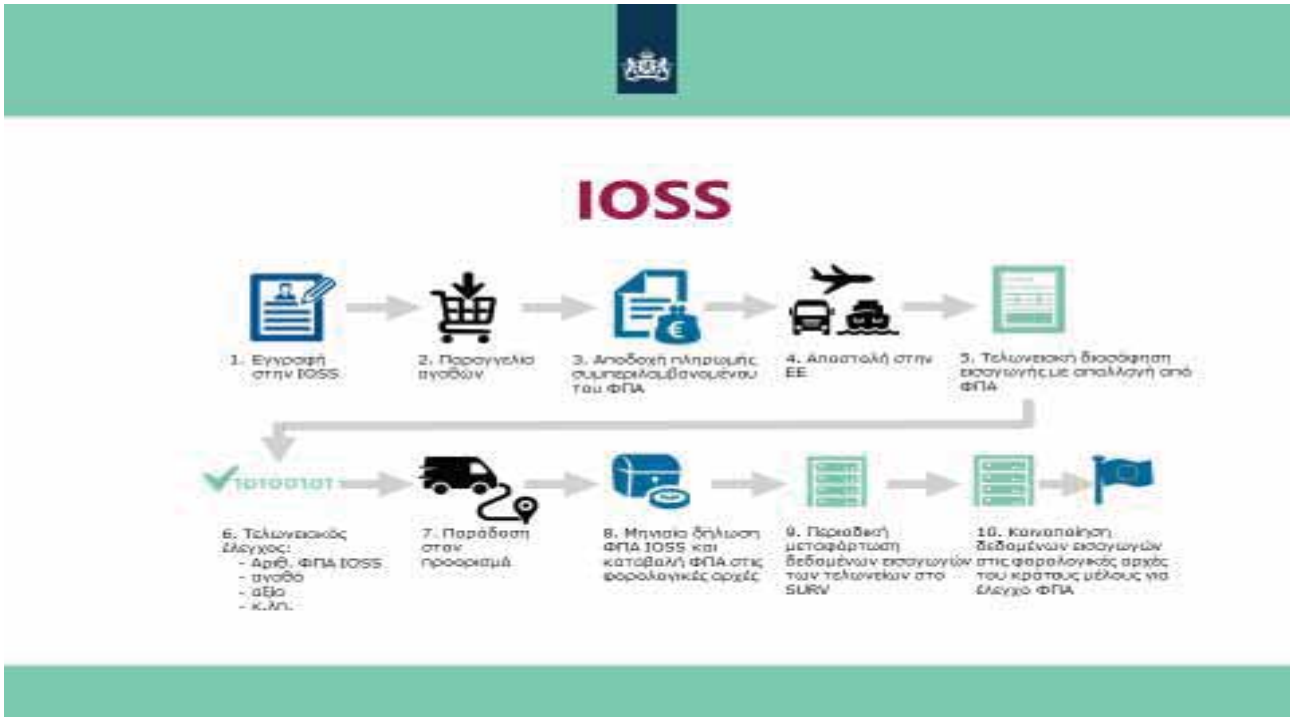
IOSS

1. Εγγραφή στην IOSS

2. Παραγγελία αγαθών

3. Αποδοχή πληρωμής συμπεριλαμβανομένου του ΦΠΑ

4. Αποστολή στην ΕΕ

5. Τελωνειακή διασάφηση εισαγωγής με απαλλαγή από ΦΠΑ

1010010101

6. Τελωνειακός έλεγχος:
- Αριθ. ΦΠΑ IOSS
- αγαθό
- αξία
- κ.λπ.

7. Παράδοση στον προορισμό

8. Μηνιαία δήλωση ΦΠΑ IOSS και καταβολή ΦΠΑ στις φορολογικές αρχές

9. Περιοδική μεταφόρτωση δεδομένων εισαγωγών των τελωνείων στο SURV

10. Κοινοποίηση δεδομένων εισαγωγών στις φορολογικές αρχές του κράτους μέλους για έλεγχο ΦΠΑ